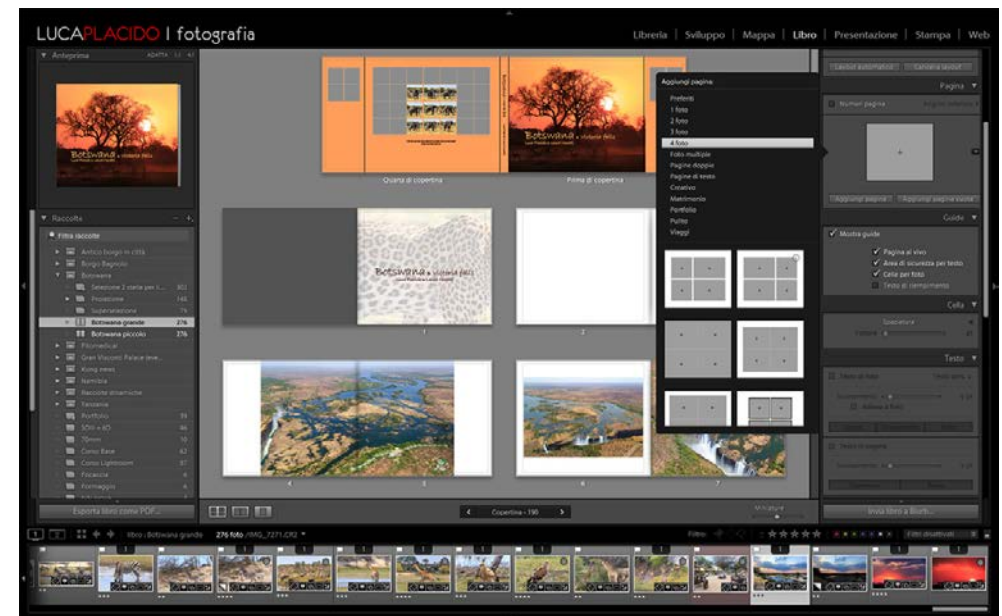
LUCAPLACIDO | fotografia

Libreria | Sviluppo | Mappa | Libro | Presentazione | Stampa | Web

Anteprima

Botswana

Raccolte

Filtra raccolte

Antico borgo in città
Borgo Bagnolo
Botswana
Selezione 2 stelle per l... 302
Proiezione 148
Superselezione 76
Botswana grande 276
Botswana piccolo 276
Fitomedical
Gran Visconti Palace
Kong news
Namibia
Raccolte dinamiche
Tanzania
Portfolio 39
50ill + 4D 46
70mm 10
Corso Base 42
Corso Lightroom 37
Focaccia 8
Formaggio 6

Esporta libro come PDF...

Quarta di copertina

Prima di copertina

Botswana

1

2

4

5

6

7

Aggiungi pagina

Preferiti
1 foto
2 foto
3 foto
4 foto
Foto multiple
Pagine doppie
Pagine di testo
Creativo
Matrimonio
Portfolio
Psitto
Viaggi

Pagina

Numeri pagina

Aggiungi pagina   Aggiungi pagina vuota

Guide

Mostra guide
Pagina al vivo
Area di sicurezza per testo
Celle per foto
Testo di riempimento

Cella

Spaziatura

Testo

Testo di foto

Testo di pagina

Copertina - 190

Invia libro a Blurb...

Libro : Botswana grande   276 foto /IMG_7271.CR2

Filtro:

Filtri disattivati